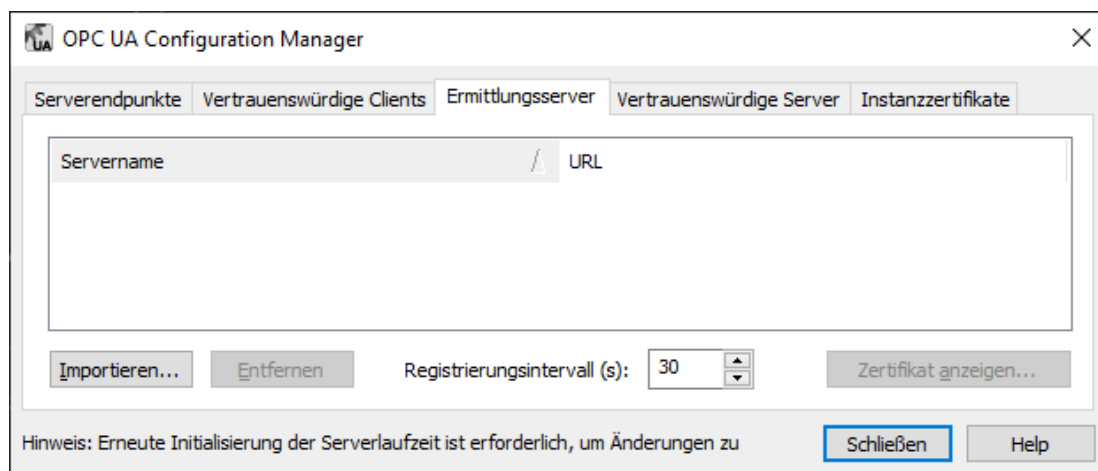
UA OPC UA Configuration Manager

Serverendpunkte | Vertrauenswürdige Clients | Ermittlungsserver | Vertrauenswürdige Server | Instanzzertifikate

| Servername | URL |
|---|---|

Importieren... Entfernen Registrierungsintervall (s): 30 Zertifikat anzeigen...

Hinweis: Erneute Initialisierung der Serverlaufzeit ist erforderlich, um Änderungen zu

Schließen Help